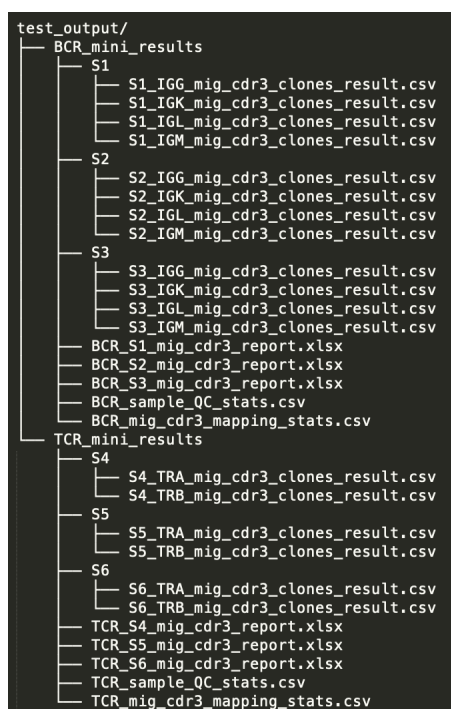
test_output/
├── BCR_mini_results
│   ├── S1
│   │   ├── S1_IGG_mig_cdr3_clones_result.csv
│   │   ├── S1_IGK_mig_cdr3_clones_result.csv
│   │   ├── S1_IGL_mig_cdr3_clones_result.csv
│   │   └── S1_IGM_mig_cdr3_clones_result.csv
│   ├── S2
│   │   ├── S2_IGG_mig_cdr3_clones_result.csv
│   │   ├── S2_IGK_mig_cdr3_clones_result.csv
│   │   ├── S2_IGL_mig_cdr3_clones_result.csv
│   │   └── S2_IGM_mig_cdr3_clones_result.csv
│   ├── S3
│   │   ├── S3_IGG_mig_cdr3_clones_result.csv
│   │   ├── S3_IGK_mig_cdr3_clones_result.csv
│   │   ├── S3_IGL_mig_cdr3_clones_result.csv
│   │   └── S3_IGM_mig_cdr3_clones_result.csv
│   ├── BCR_S1_mig_cdr3_report.xlsx
│   ├── BCR_S2_mig_cdr3_report.xlsx
│   ├── BCR_S3_mig_cdr3_report.xlsx
│   ├── BCR_sample_QC_stats.csv
│   └── BCR_mig_cdr3_mapping_stats.csv
└── TCR_mini_results
    ├── S4
    │   ├── S4_TRA_mig_cdr3_clones_result.csv
    │   └── S4_TRB_mig_cdr3_clones_result.csv
    ├── S5
    │   ├── S5_TRA_mig_cdr3_clones_result.csv
    │   └── S5_TRB_mig_cdr3_clones_result.csv
    ├── S6
    │   ├── S6_TRA_mig_cdr3_clones_result.csv
    │   └── S6_TRB_mig_cdr3_clones_result.csv
    ├── TCR_S4_mig_cdr3_report.xlsx
    ├── TCR_S5_mig_cdr3_report.xlsx
    ├── TCR_S6_mig_cdr3_report.xlsx
    ├── TCR_sample_QC_stats.csv
    └── TCR_mig_cdr3_mapping_stats.csv